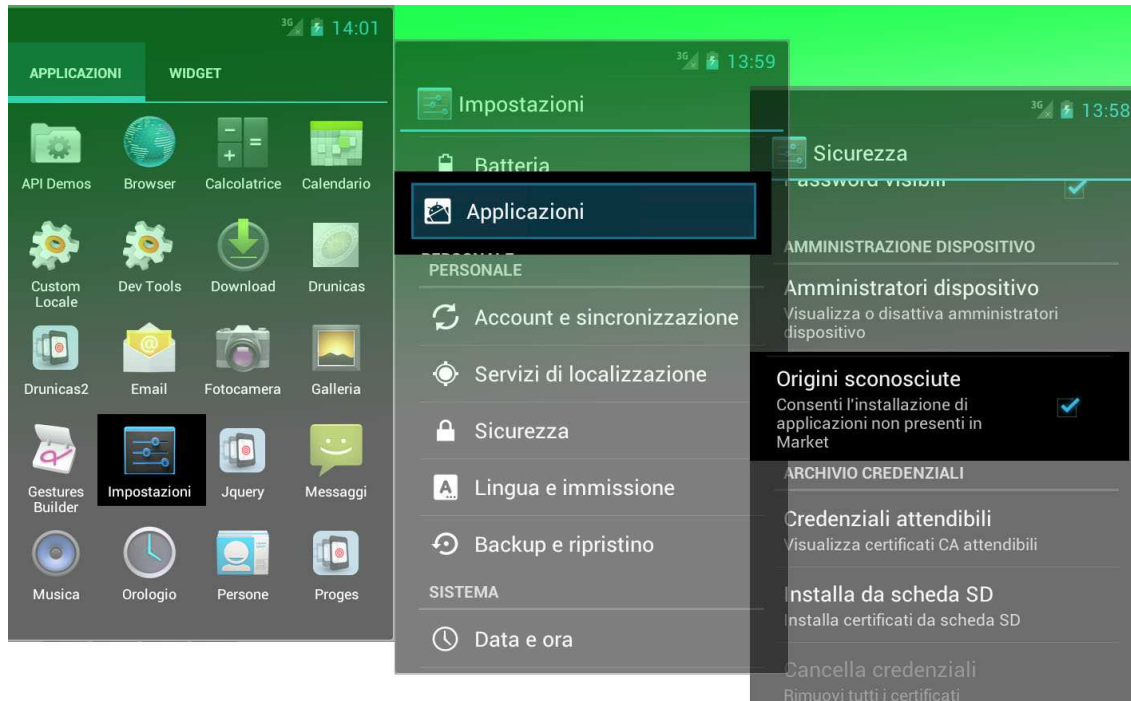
3G 14:01

APPLICAZIONI WIDGET

API Demos
Browser
Calcolatrice
Calendario
Custom Locale
Dev Tools
Download
Drunicas
Drunicas2
Email
Fotocamera
Galleria
Gestures Builder
Impostazioni
Jquery
Messaggi
Musica
Orologio
Persone
Proges

3G 13:59

Impostazioni

Batteria

Applicazioni

PERSONALE

Account e sincronizzazione

Servizi di localizzazione

Sicurezza

Lingua e immissione

Backup e ripristino

SISTEMA

Data e ora

3G 13:58

Sicurezza

Password visibili

AMMINISTRAZIONE DISPOSITIVO

Amministratori dispositivo
Visualizza o disattiva amministratori dispositivo

Origini sconosciute
Consenti l'installazione di applicazioni non presenti in Market

ARCHIVIO CREDENZIALI

Credenziali attendibili
Visualizza certificati CA attendibili

Installa da scheda SD
Installa certificati da scheda SD

Cancella credenziali
Rimuovi tutti i certificati